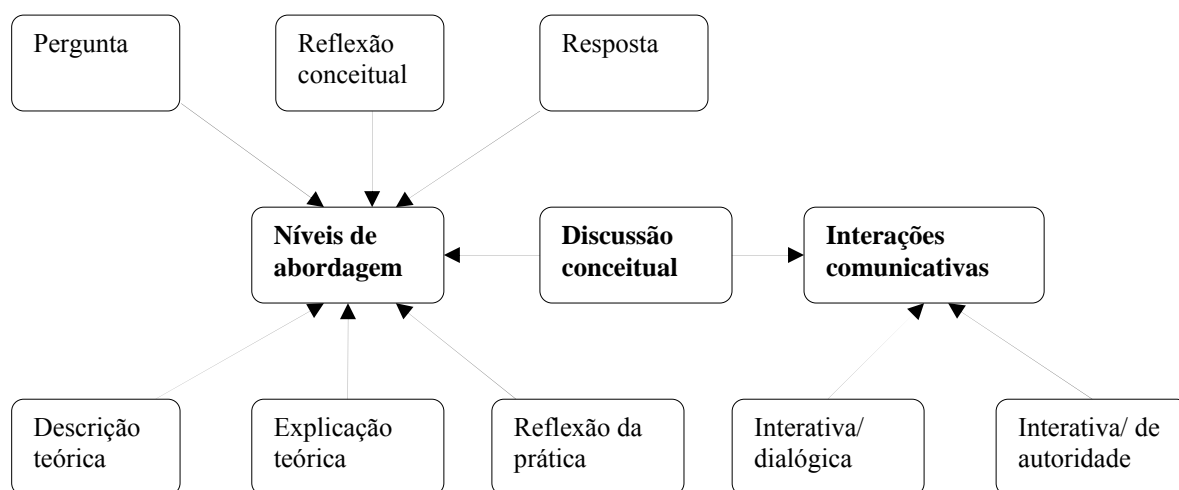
Pergunta

Reflexão conceitual

Resposta

**Níveis de abordagem**

**Discussão conceitual**

**Interações comunicativas**

Descrição teórica

Explicação teórica

Reflexão da prática

Interativa/ dialógica

Interativa/ de autoridade